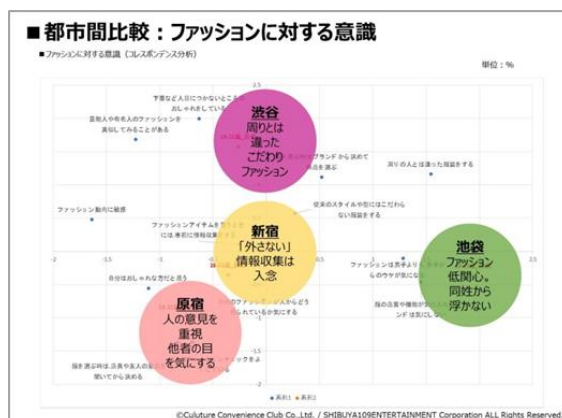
■都市間比較：ファッションに対する意識

■ファッションに対する意識（コレスポンデンス分析）

単位：%

渋谷
周りとは違ったこだわりファッション

新宿
「外さない」情報収集は入念

池袋
ファッション低関心。同性から浮かない

原宿
人の意見を重視 他者の目を気にする

下着など人目につかないところもおしゃれをしている

芸能人や有名人のファッションを真似してみることがある

ファッション動向に敏感

ファッションアイテムを買うときには、事前に情報収集をする

自分はおしゃれな方だと思う

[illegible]ブランドから決めて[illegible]を選ぶ

周りの人とは違った服装をする

従来のスタイルや型にはこだわらない服装をする

ファッションは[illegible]らのウケが気になる

服の流行や価格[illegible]ンドは気にし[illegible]

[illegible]ファッションが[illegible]からどう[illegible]見られているか気にする

服を選ぶ時は、店員や友人の意見を聞いてから決める

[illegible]ックする

2.5
1.5
0.5
-0.5
-1.5
-2
-1.5
-1
0.5
1.5
2
2.5

● 系列1　● 系列2

©Culuture Convenience Club Co.,Ltd. / SHIBUYA109ENTERTAINMENT Corporation ALL Rights Reserved.